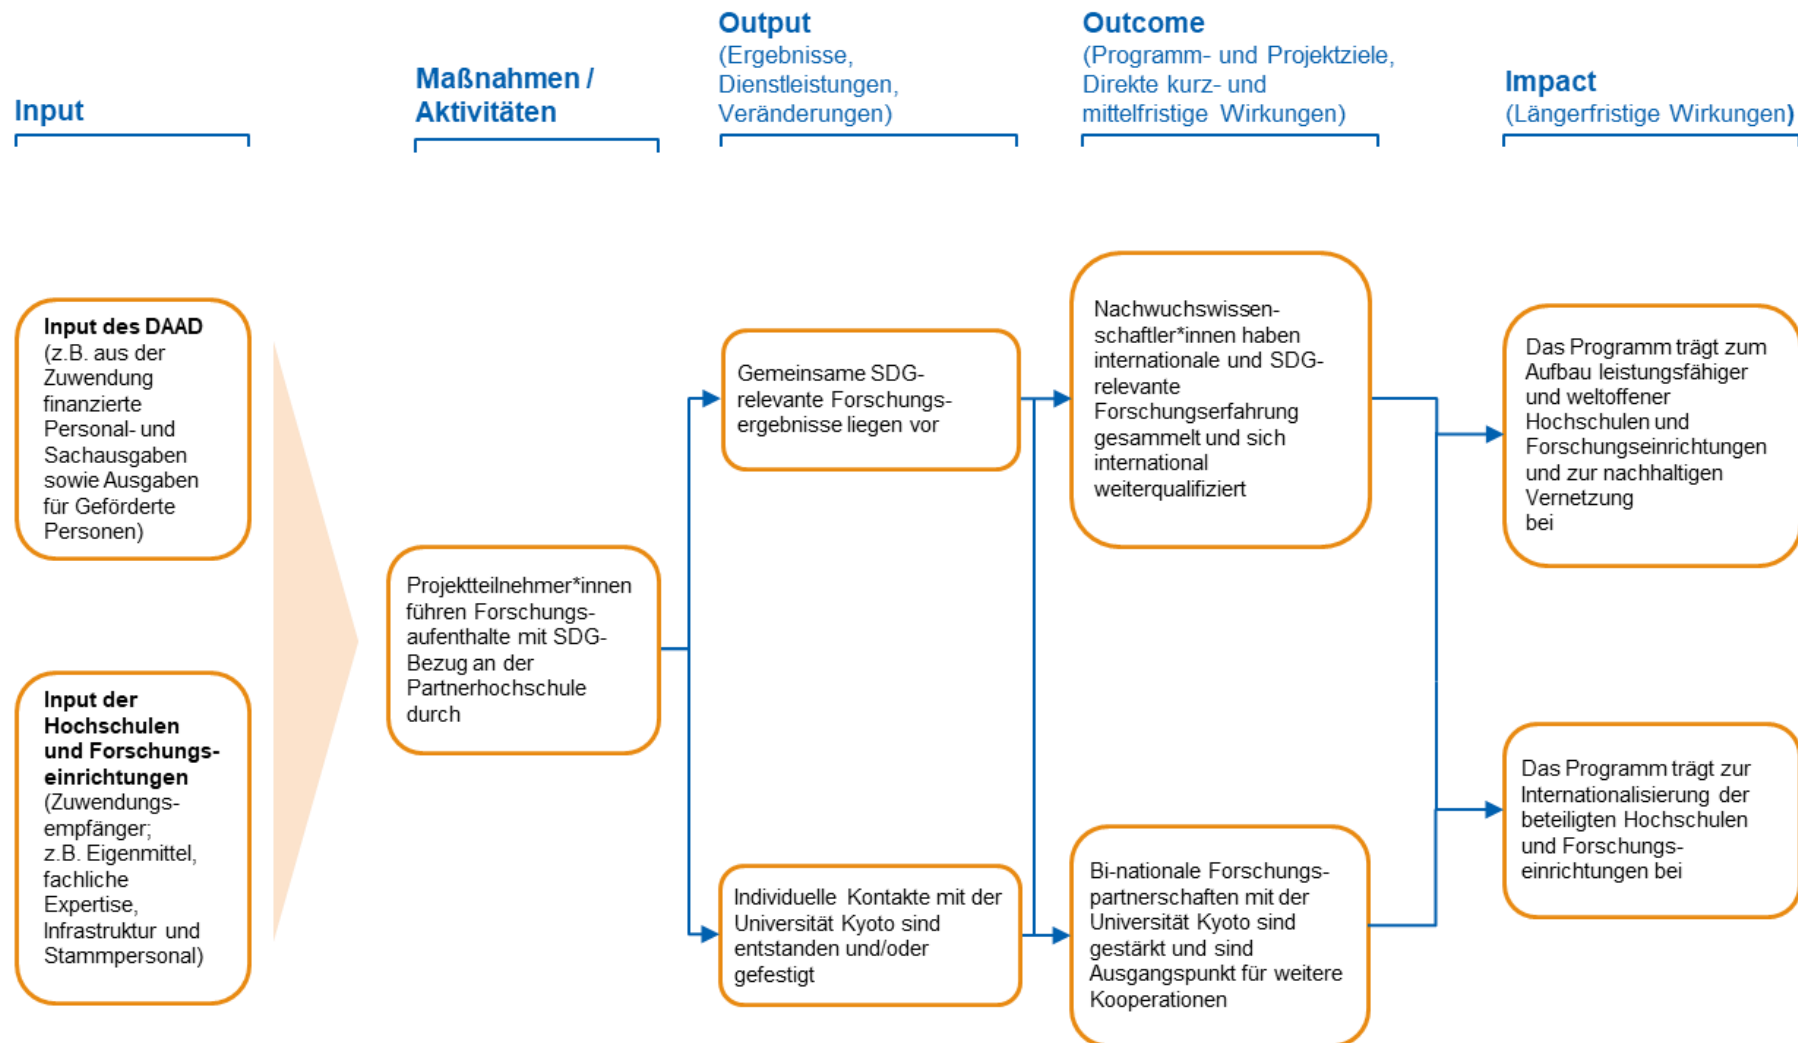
Input

Maßnahmen / Aktivitäten

Output
(Ergebnisse, Dienstleistungen, Veränderungen)

Outcome
(Programm- und Projektziele, Direkte kurz- und mittelfristige Wirkungen)

Impact
(Längerfristige Wirkungen)

Input des DAAD
(z.B. aus der Zuwendung finanzierte Personal- und Sachausgaben sowie Ausgaben für Geförderte Personen)

Input der Hochschulen und Forschungseinrichtungen
(Zuwendungsempfänger; z.B. Eigenmittel, fachliche Expertise, Infrastruktur und Stammpersonal)

Projektteilnehmer*innen führen Forschungsaufenthalte mit SDG-Bezug an der Partnerhochschule durch

Gemeinsame SDG-relevante Forschungsergebnisse liegen vor

Individuelle Kontakte mit der Universität Kyoto sind entstanden und/oder gefestigt

Nachwuchswissenschaftler*innen haben internationale und SDG-relevante Forschungserfahrung gesammelt und sich international weiterqualifiziert

Bi-nationale Forschungspartnerschaften mit der Universität Kyoto sind gestärkt und sind Ausgangspunkt für weitere Kooperationen

Das Programm trägt zum Aufbau leistungsfähiger und weltoffener Hochschulen und Forschungseinrichtungen und zur nachhaltigen Vernetzung bei

Das Programm trägt zur Internationalisierung der beteiligten Hochschulen und Forschungseinrichtungen bei